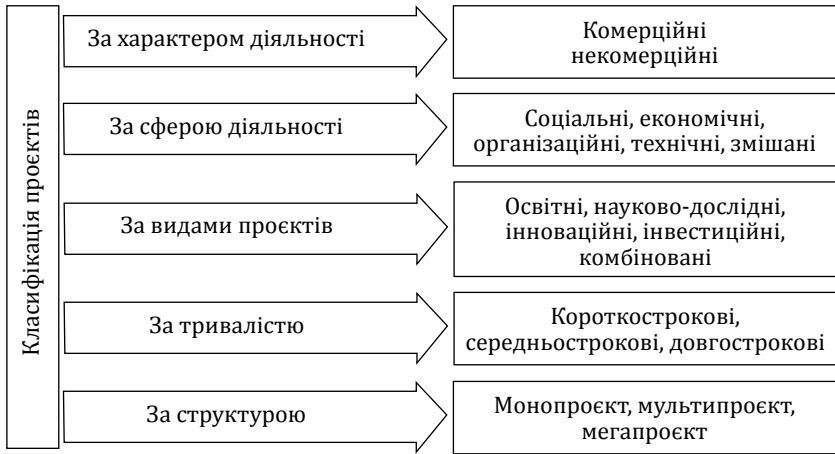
Класифікація проєктів

За характером діяльності

Комерційні
некомерційні

За сферою діяльності

Соціальні, економічні, організаційні, технічні, змішані

За видами проєктів

Освітні, науково-дослідні, інноваційні, інвестиційні, комбіновані

За тривалістю

Короткострокові, середньострокові, довгострокові

За структурою

Монопроєкт, мультипроєкт, мегапроєкт